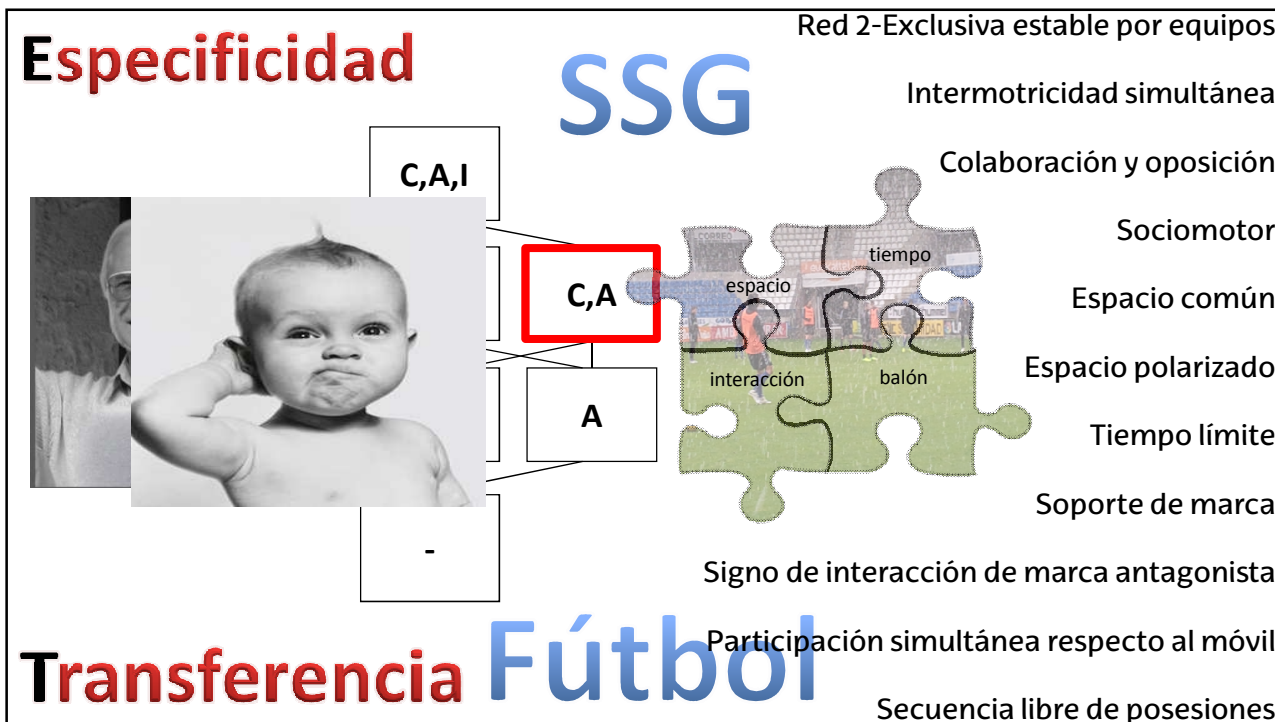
Especificidad

SSG

Red 2-Exclusiva estable por equipos

Intermotricidad simultánea

Colaboración y oposición

Sociomotor

Espacio común

Espacio polarizado

Tiempo límite

Soporte de marca

Signo de interacción de marca antagonista

Participación simultánea respecto al móvil

Secuencia libre de posesiones

C,A,I

C,A

A

-

tiempo

espacio

interacción

balón

Transferencia Fútbol